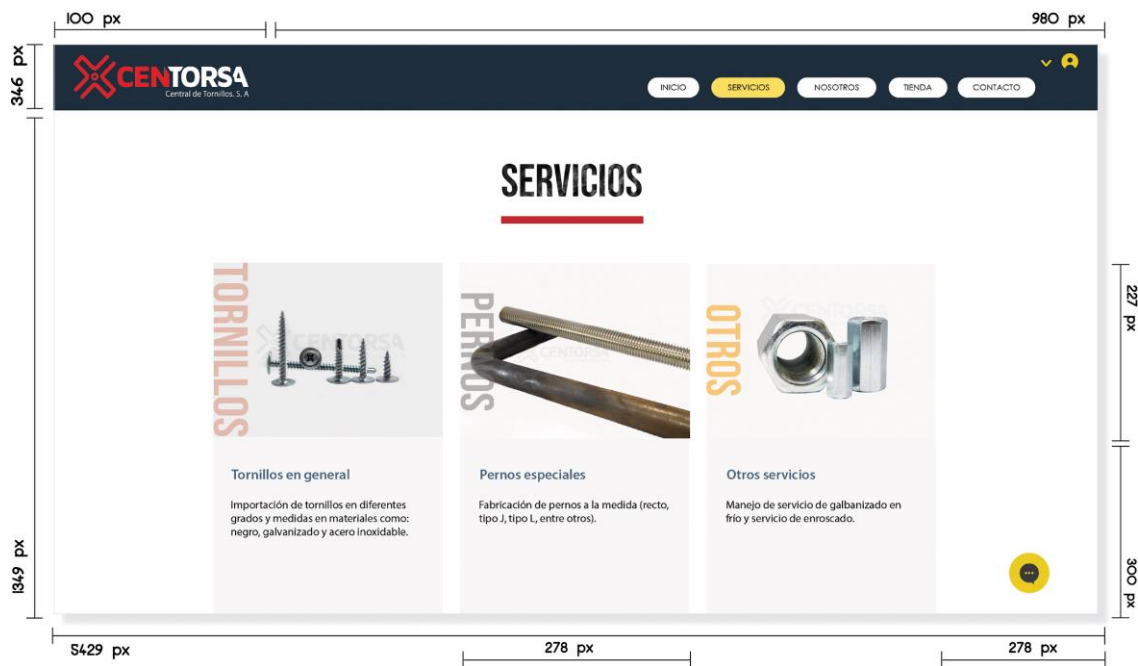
100 px

980 px

346 px

CENTORSA
Central de Tornillos, S. A

INICIO SERVICIOS NOSOTROS TIENDA CONTACTO

SERVICIOS

TORNILLOS

CENTORSA

PERNOS

CENTORSA

OTROS

CENTORSA

Tornillos en general

Importación de tornillos en diferentes grados y medidas en materiales como: negro, galvanizado y acero inoxidable.

Pernos especiales

Fabricación de pernos a la medida (recto, tipo J, tipo L, entre otros).

Otros servicios

Manejo de servicio de galbanizado en frío y servicio de enroscado.

227 px

1349 px

300 px

5429 px

278 px

278 px